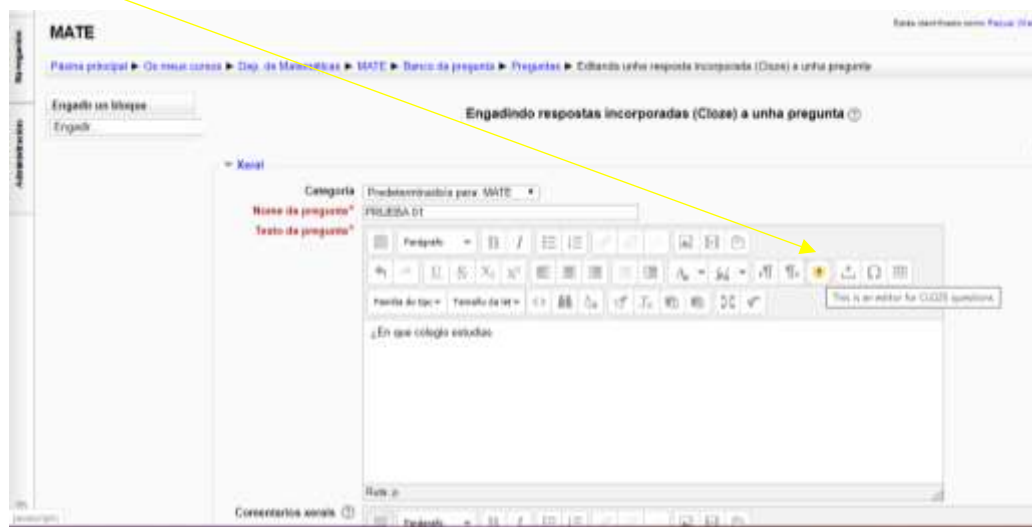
MATE

Estás identificado como Pascual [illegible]

Navegación

Administración

Páxina principal ▶ Os meus cursos ▶ Dep. de Matemáticas ▶ MATE ▶ Banco de preguntas ▶ Preguntas ▶ Editando unha resposta incorporada (Cloze) a unha pregunta

Engadir un bloque

Engadir

Engadindo respostas incorporadas (Cloze) a unha pregunta

▾ Xeral

Categoría Predeterminado para: MATE

Nome da pregunta* PRUEBA 01

Texto da pregunta*

Parágrafo

Familia de tipo Tamaño de let

This is an editor for CLOZE questions

¿En que colegio estudias

Ruta: p

Comentarios xerais

Parágrafo

javascript: